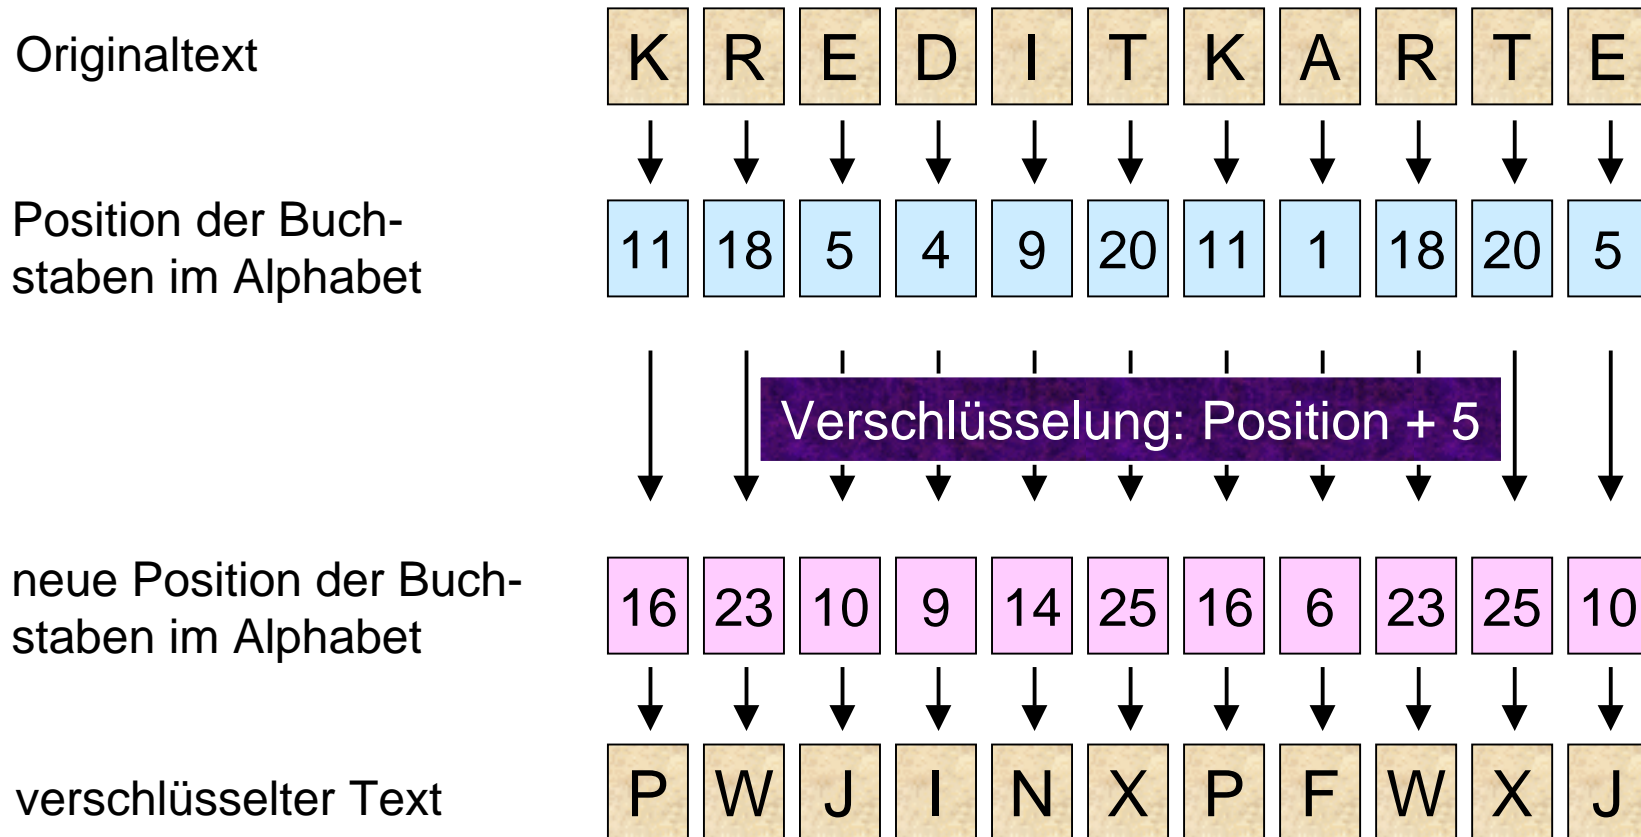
Originaltext

| K | R | E | D | I | T | K | A | R | T | E |
|---|---|---|---|---|---|---|---|---|---|---|

Position der Buchstaben im Alphabet

| 11 | 18 | 5 | 4 | 9 | 20 | 11 | 1 | 18 | 20 | 5 |
|---|---|---|---|---|---|---|---|---|---|---|

Verschlüsselung: Position + 5

neue Position der Buchstaben im Alphabet

| 16 | 23 | 10 | 9 | 14 | 25 | 16 | 6 | 23 | 25 | 10 |
|---|---|---|---|---|---|---|---|---|---|---|

verschlüsselter Text

| P | W | J | I | N | X | P | F | W | X | J |
|---|---|---|---|---|---|---|---|---|---|---|